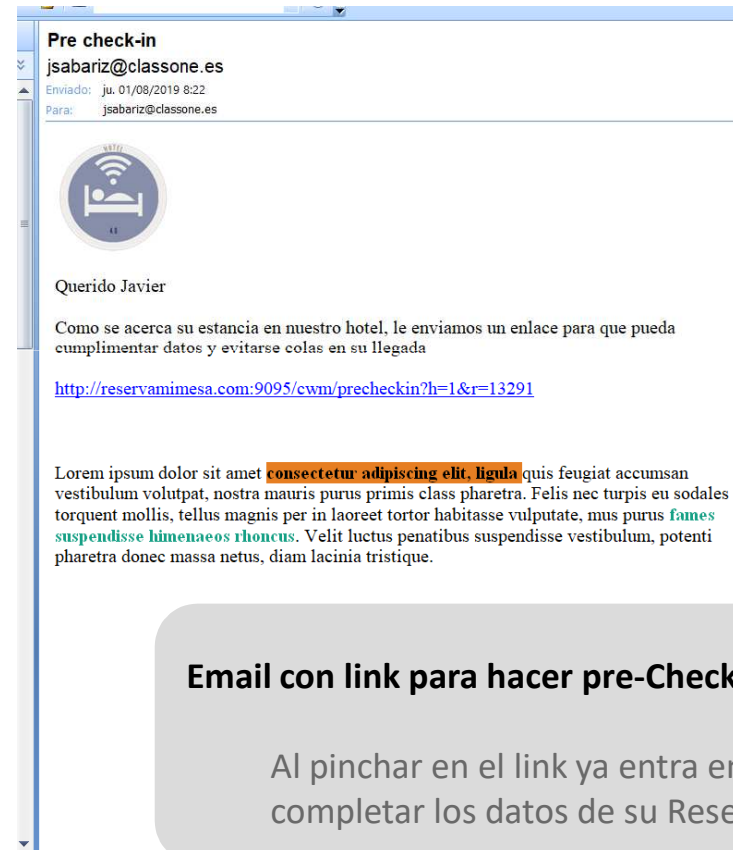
Pre check-in
jsabariz@classone.es
Enviado: ju. 01/08/2019 8:22
Para: jsabariz@classone.es

Querido Javier

Como se acerca su estancia en nuestro hotel, le enviamos un enlace para que pueda cumplimentar datos y evitarse colas en su llegada

http://reservamimesa.com:9095/cwm/precheckin?h=1&r=13291

Lorem ipsum dolor sit amet consectetur adipiscing elit, ligula quis feugiat accumsan vestibulum volutpat, nostra mauris purus primis class pharetra. Felis nec turpis eu sodales torquent mollis, tellus magnis per in laoreet tortor habitasse vulputate, mus purus fames suspendisse himenaeos rhoncus. Velit luctus penatibus suspendisse vestibulum, potenti pharetra donec massa netus, diam lacinia tristique.

Email con link para hacer pre-Check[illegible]

Al pinchar en el link ya entra e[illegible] completar los datos de su Rese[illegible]